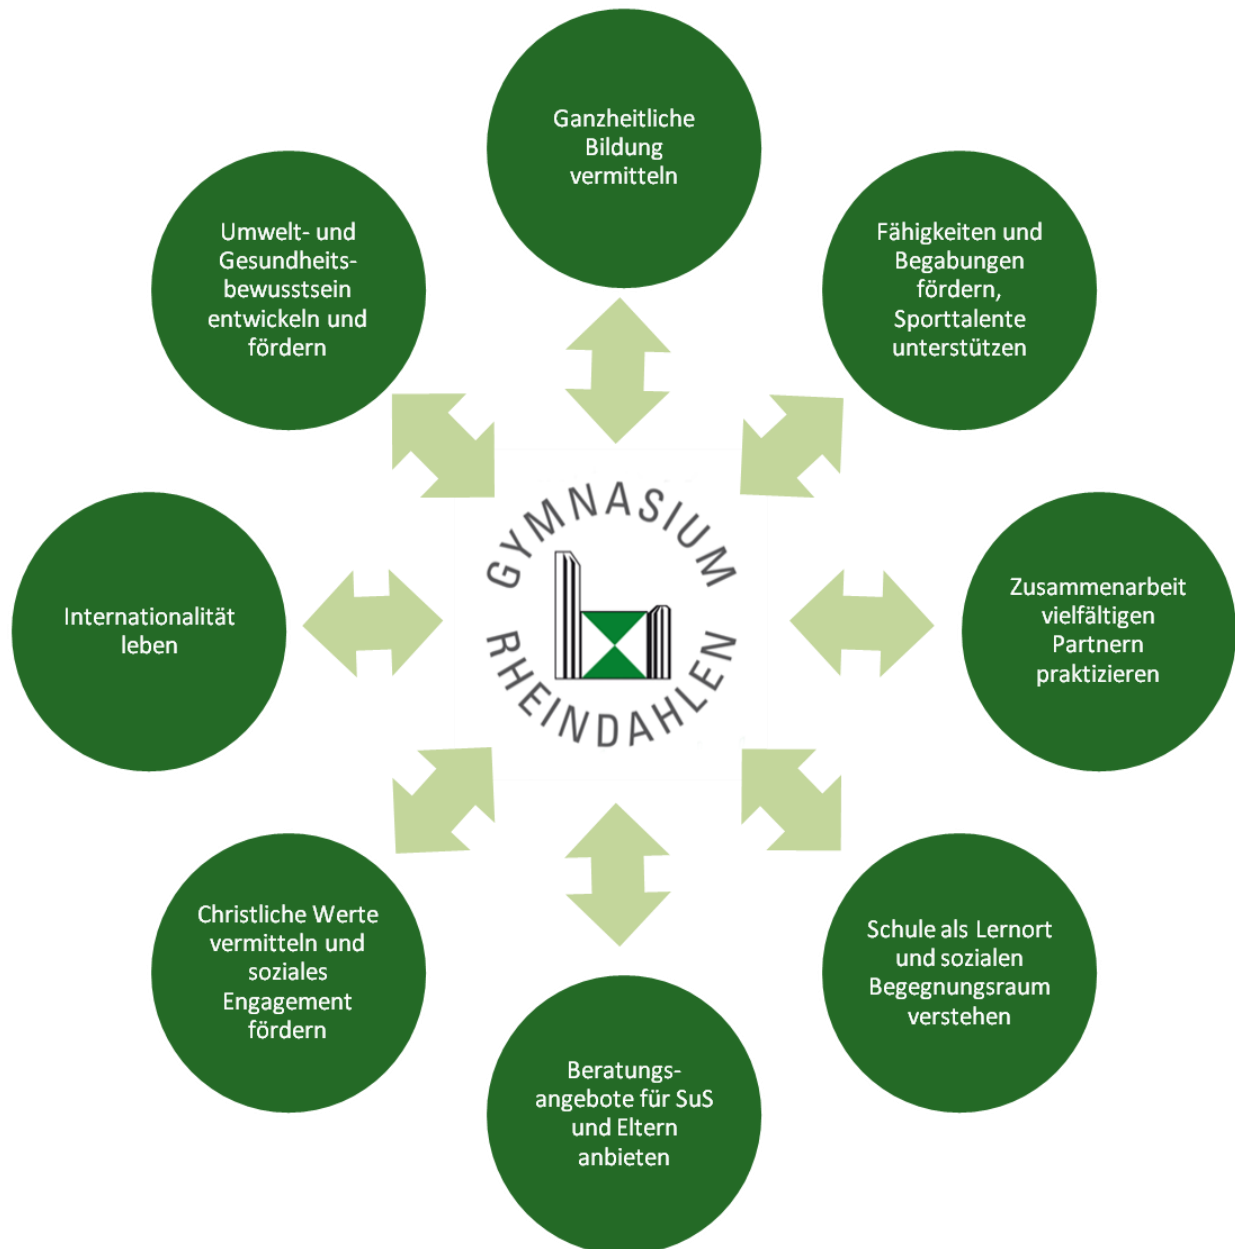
Ganzheitliche Bildung vermitteln

Fähigkeiten und Begabungen fördern, Sporttalente unterstützen

Zusammenarbeit vielfältigen Partnern praktizieren

Schule als Lernort und sozialen Begegnungsraum verstehen

Beratungsangebote für SuS und Eltern anbieten

Christliche Werte vermitteln und soziales Engagement fördern

Internationalität leben

Umwelt- und Gesundheitsbewusstsein entwickeln und fördern

GYMNASIUM RHEINDAHLEN